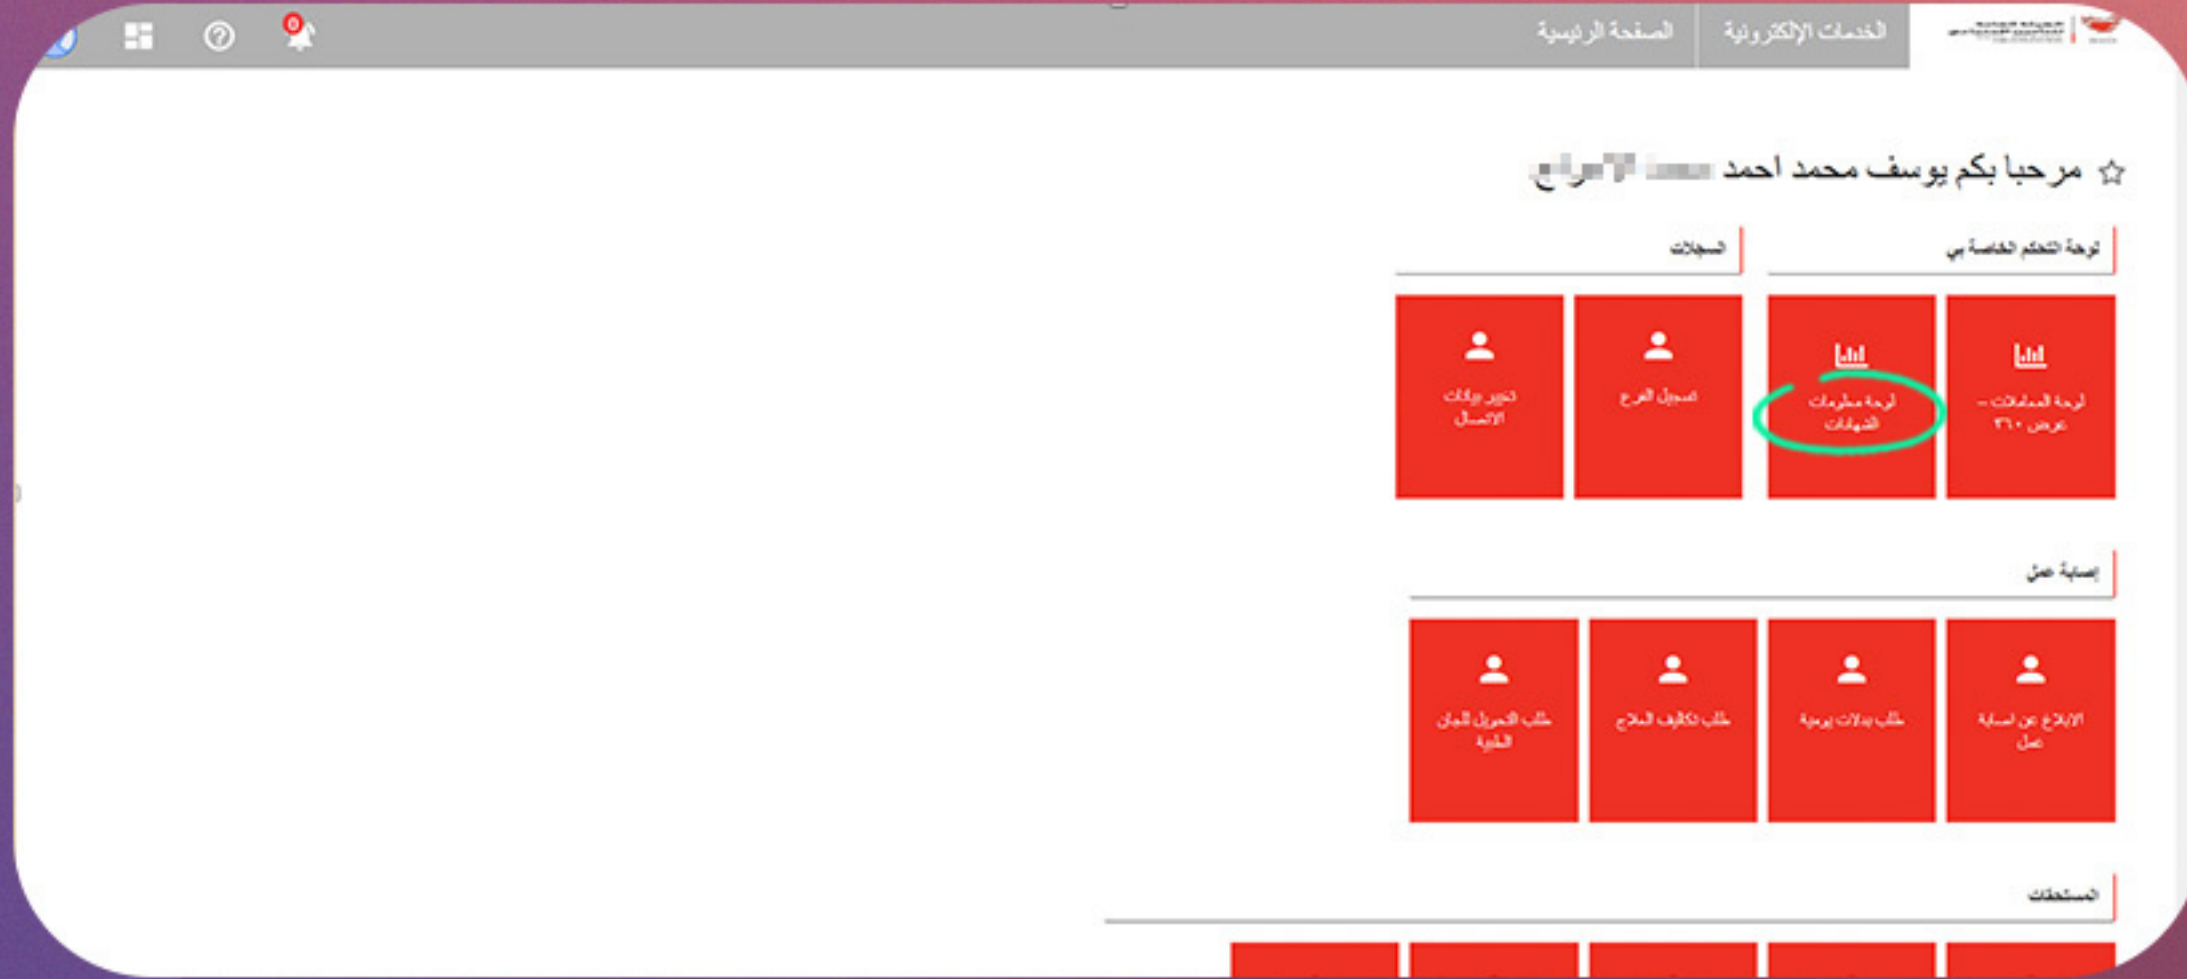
0

الصفحة الرئيسية

الخدمات الإلكترونية

مرحبا بكم يوسف محمد احمد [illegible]

لوحة التحكم الخاصة بي

السجلات

لوحة المعاملات - عرض ٣٦٠

لوحة معلومات الشهادات

تسجيل الفرع

تحديث بيانات الاتصال

إصابة عمل

الابلاغ عن اصابة عمل

طلب بدلات يومية

طلب تكاليف العلاج

طلب التحويل للجان الطبية

المستحقات